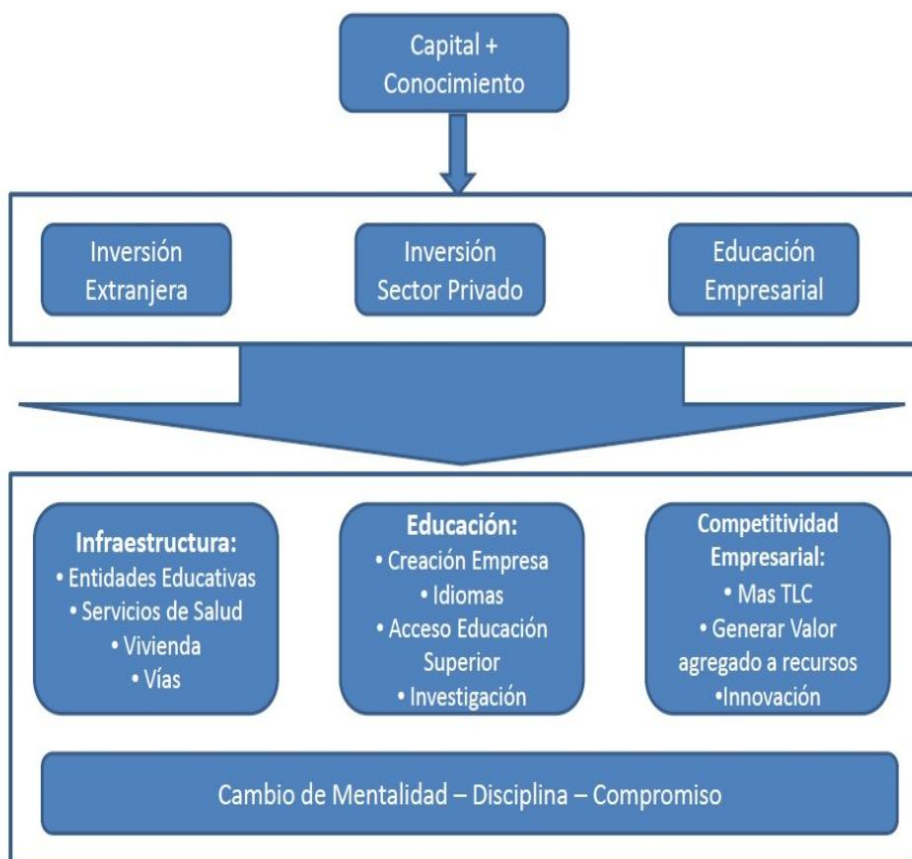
Capital + Conocimiento

Inversión Extranjera

Inversión Sector Privado

Educación Empresarial

**Infraestructura:**
• Entidades Educativas
• Servicios de Salud
• Vivienda
• Vías

**Educación:**
• Creación Empresa
• Idiomas
• Acceso Educación Superior
• Investigación

**Competitividad Empresarial:**
• Mas TLC
• Generar Valor agregado a recursos
•Innovación

Cambio de Mentalidad – Disciplina – Compromiso